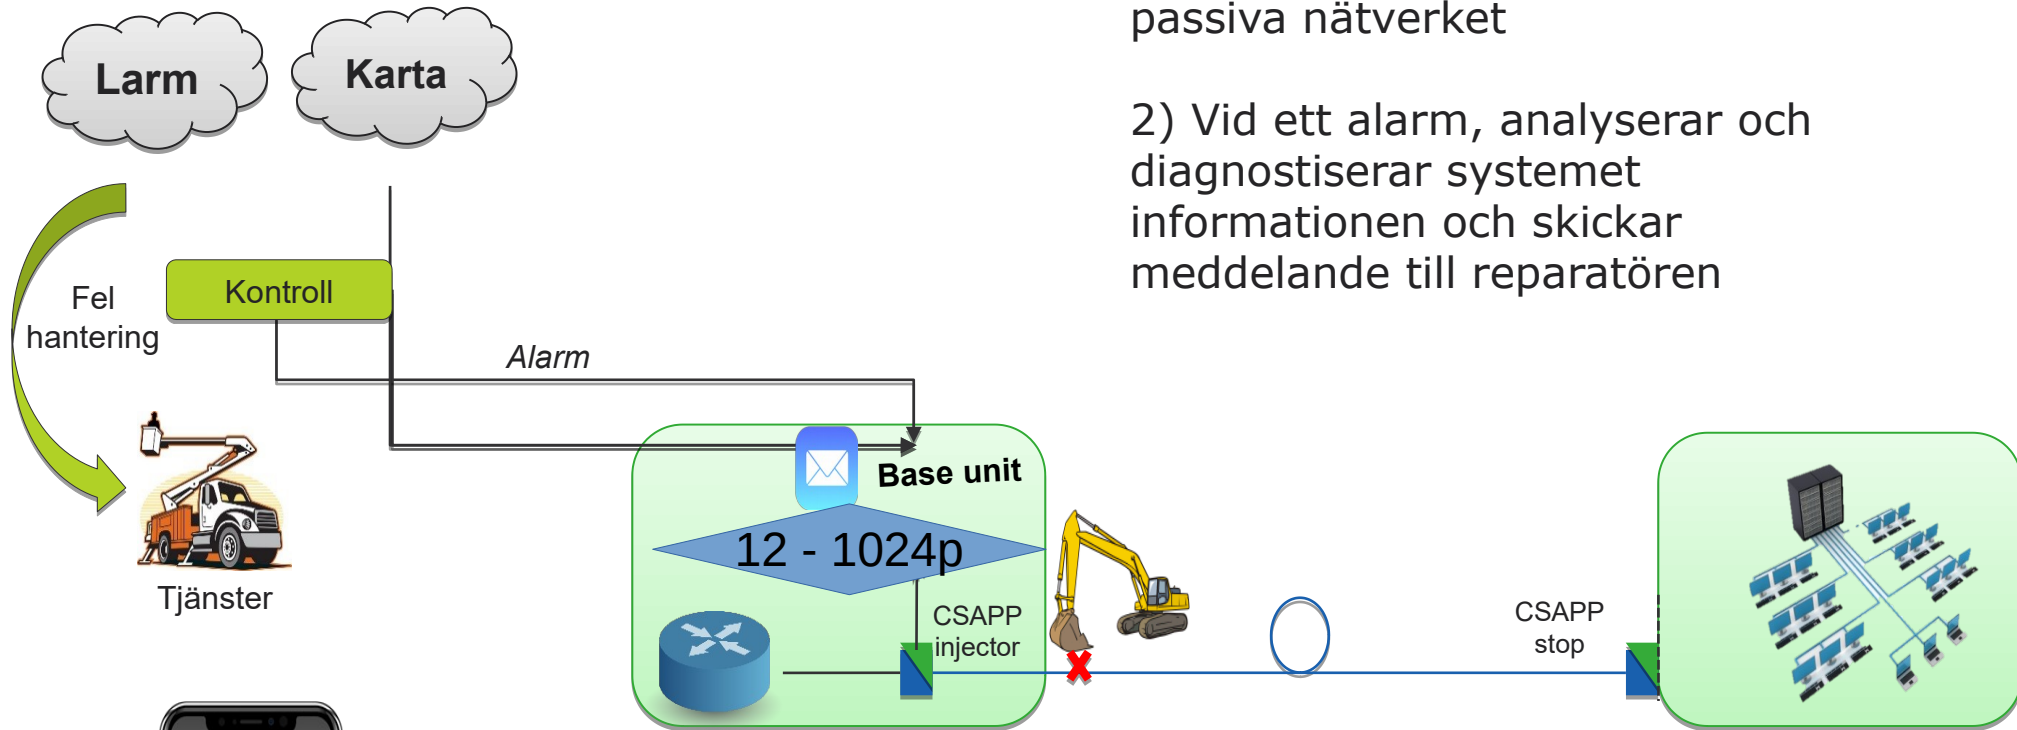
passiva nätverket

2) Vid ett alarm, analyserar och diagnostiserar systemet informationen och skickar meddelande till reparatören

Larm

Karta

Fel hantering

Kontroll

Alarm

Tjänster

Base unit

12 - 1024p

CSAPP injector

CSAPP stop